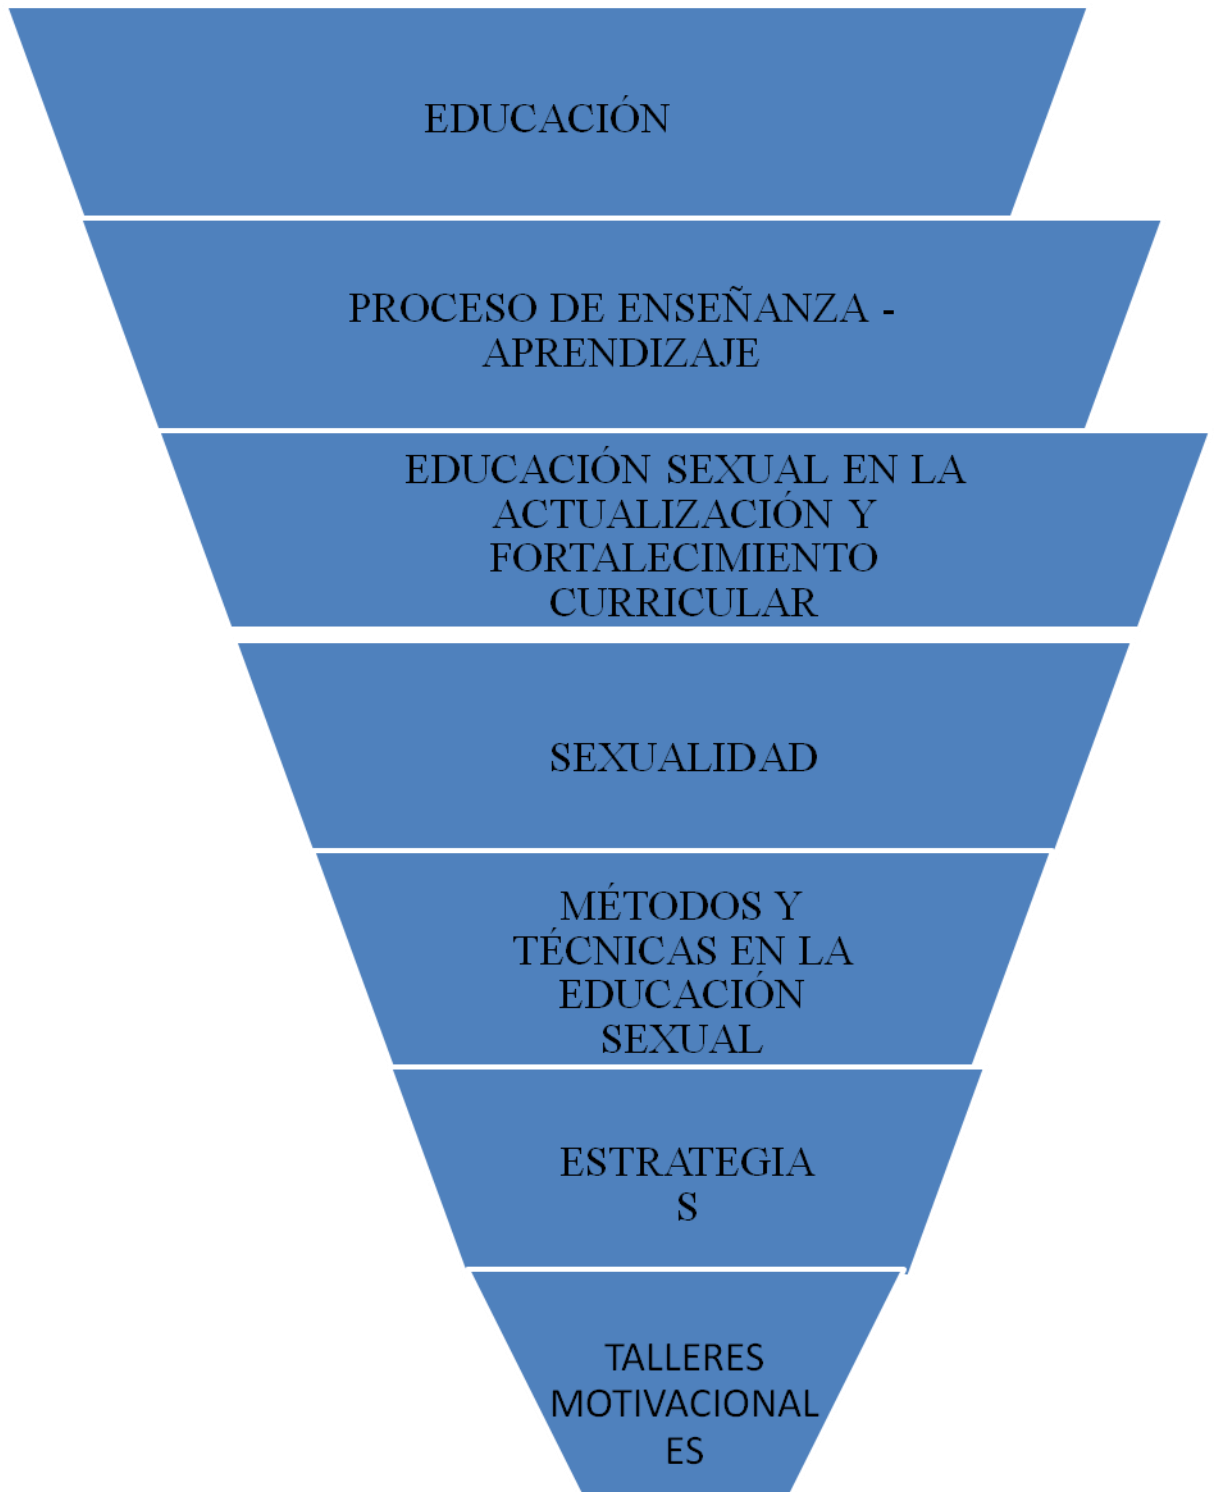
EDUCACIÓN

PROCESO DE ENSEÑANZA - APRENDIZAJE

EDUCACIÓN SEXUAL EN LA ACTUALIZACIÓN Y FORTALECIMIENTO CURRICULAR

SEXUALIDAD

MÉTODOS Y TÉCNICAS EN LA EDUCACIÓN SEXUAL

ESTRATEGIA
S

TALLERES MOTIVACIONAL
ES